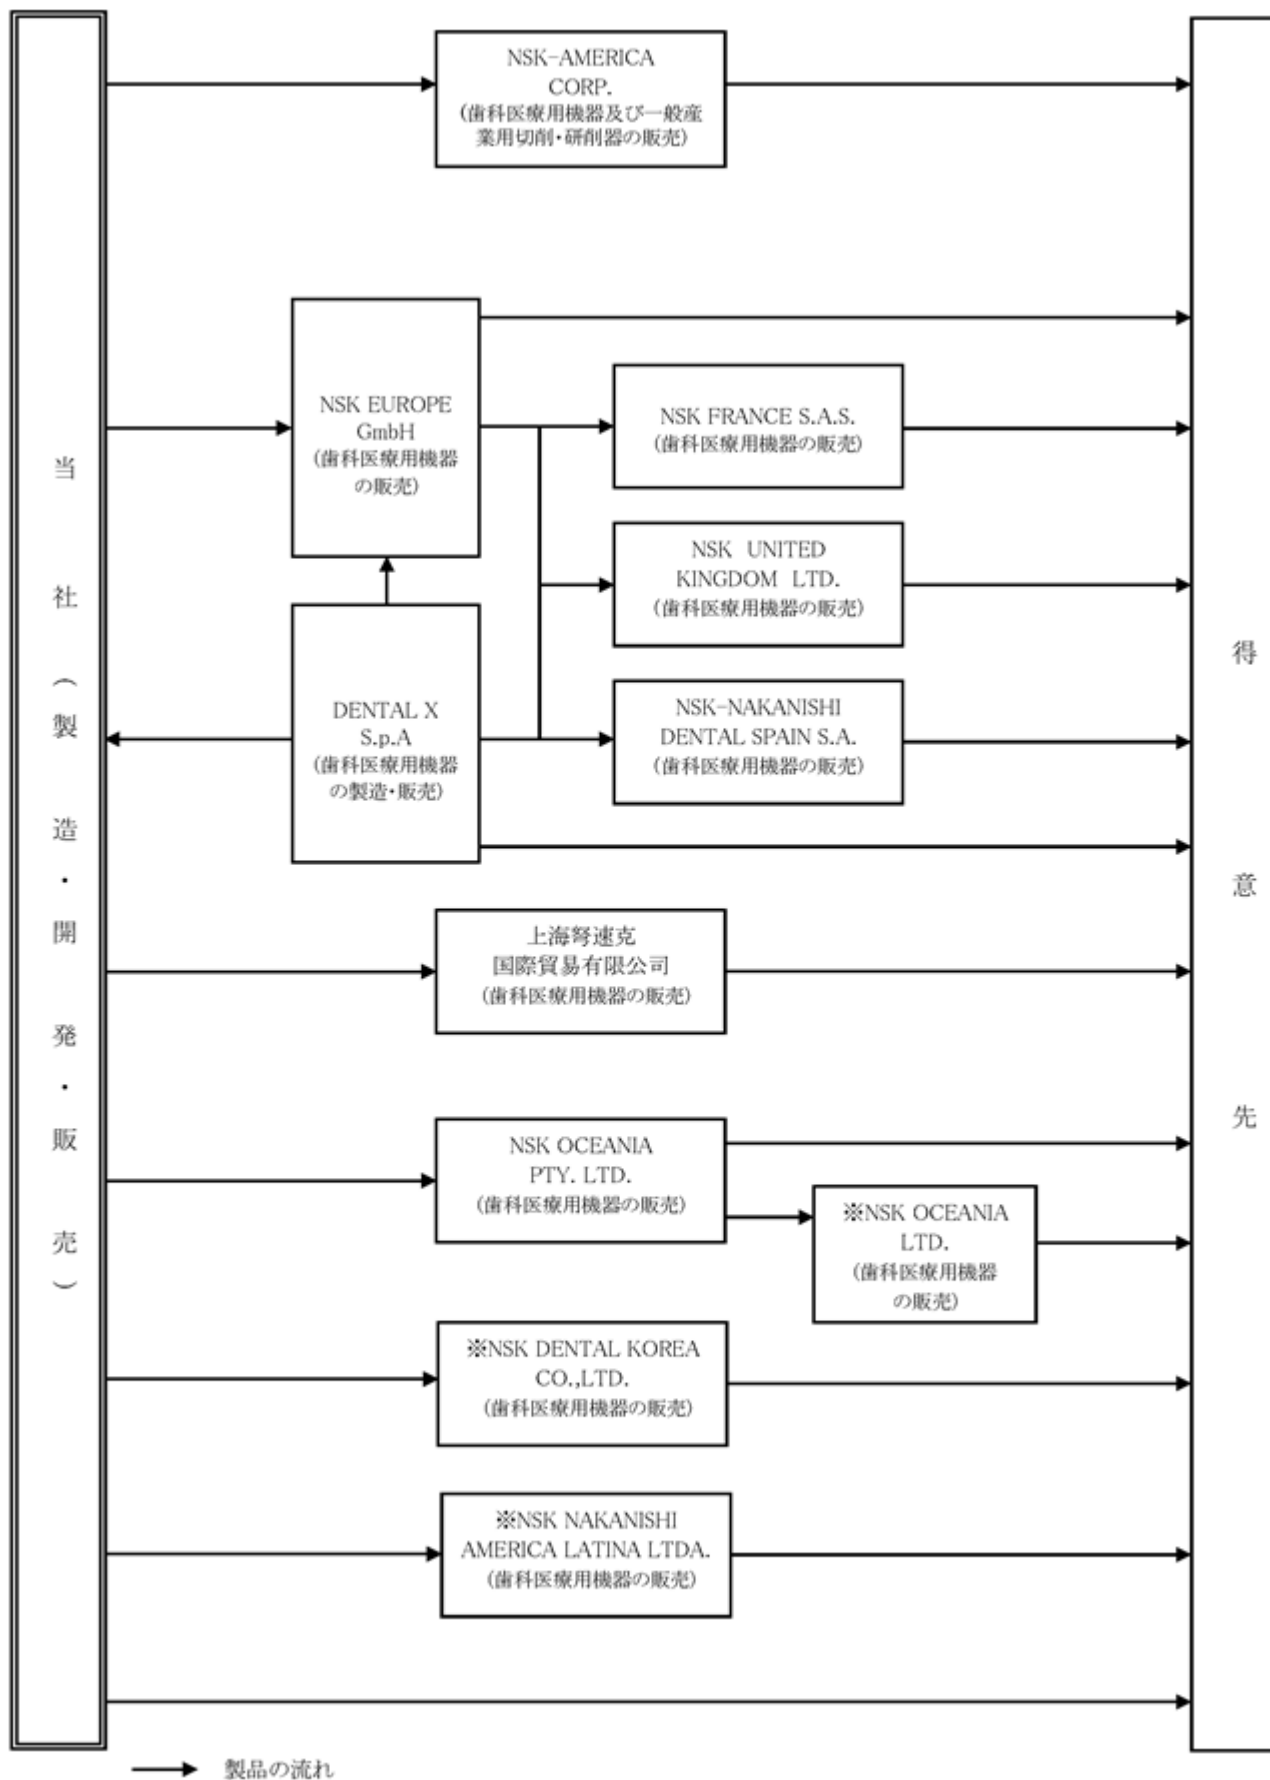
当社（製造・開発・販売）

NSK-AMERICA CORP.
（歯科医療用機器及び一般産業用切削・研削器の販売）

NSK EUROPE GmbH
（歯科医療用機器の販売）

NSK FRANCE S.A.S.
（歯科医療用機器の販売）

NSK UNITED KINGDOM LTD.
（歯科医療用機器の販売）

DENTAL X S.p.A
（歯科医療用機器の製造・販売）

NSK-NAKANISHI DENTAL SPAIN S.A.
（歯科医療用機器の販売）

上海弩速克国際貿易有限公司
（歯科医療用機器の販売）

NSK OCEANIA PTY. LTD.
（歯科医療用機器の販売）

※NSK OCEANIA LTD.
（歯科医療用機器の販売）

※NSK DENTAL KOREA CO.,LTD.
（歯科医療用機器の販売）

※NSK NAKANISHI AMERICA LATINA LTDA.
（歯科医療用機器の販売）

得意先

製品の流れ